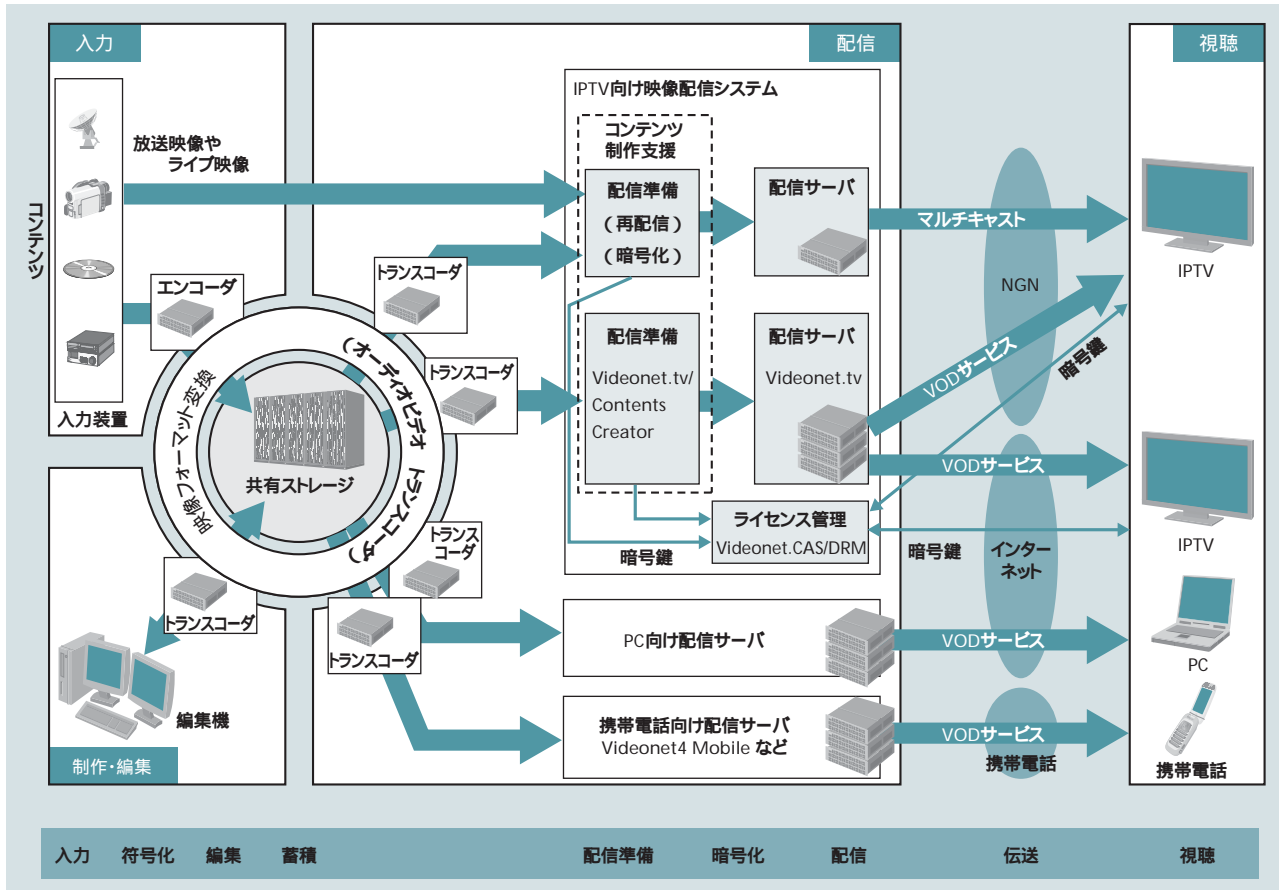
入力

コンテンツ

放送映像や
ライブ映像

エンコーダ

入力装置

配信

IPTV向け映像配信システム

コンテンツ
制作支援

配信準備
（再配信）
（暗号化）

配信サーバ

トランスコーダ

配信準備
Videonet.tv/
Contents
Creator

配信サーバ
Videonet.tv

トランスコーダ

映像フォーマット変換

（オーディオビデオ トランスコード）

共有ストレージ

トランス
コーダ

ライセンス管理
Videonet.CAS/DRM

暗号鍵

トランスコーダ

トランスコーダ

PC向け配信サーバ

携帯電話向け配信サーバ
Videonet4 Mobile など

編集機

制作・編集

マルチキャスト

NGN

VODサービス

暗号鍵

VODサービス

暗号鍵

インター
ネット

VODサービス

VODサービス

携帯電話

視聴

IPTV

IPTV

PC

携帯電話

入力 符号化 編集 蓄積 配信準備 暗号化 配信 伝送 視聴